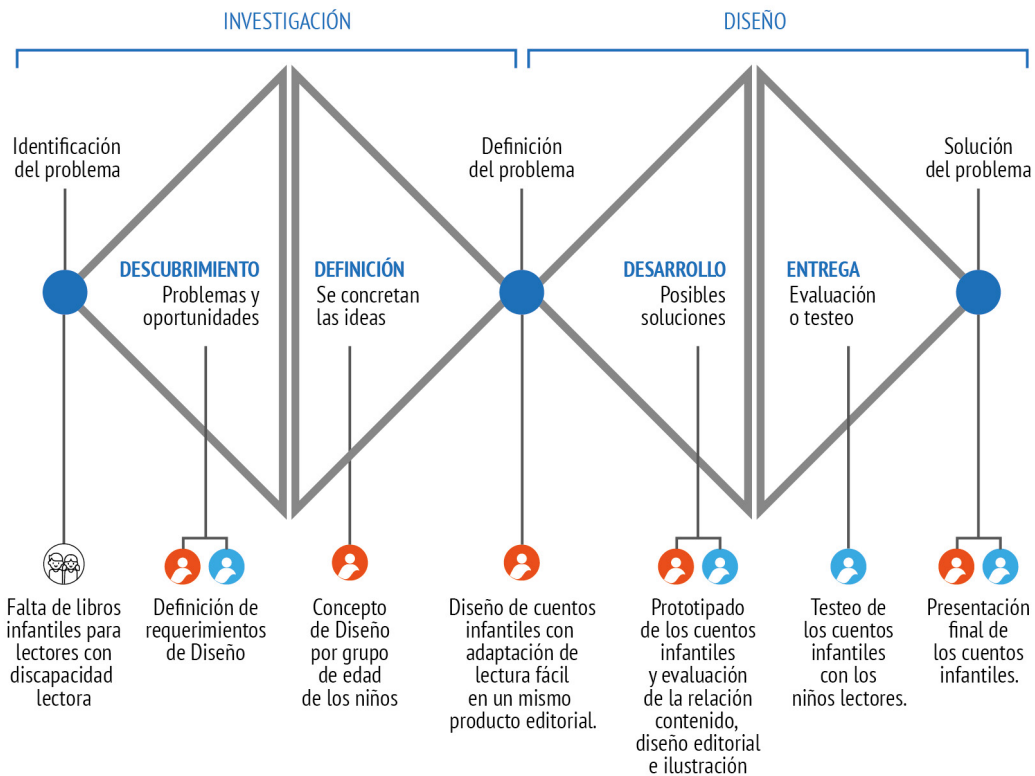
INVESTIGACIÓN

DISEÑO

Identificación del problema

DESCUBRIMIENTO
Problemas y oportunidades

DEFINICIÓN
Se concretan las ideas

Definición del problema

DESARROLLO
Posibles soluciones

ENTREGA
Evaluación o testeo

Solución del problema

Falta de libros infantiles para lectores con discapacidad lectora

Definición de requerimientos de Diseño

Concepto de Diseño por grupo de edad de los niños

Diseño de cuentos infantiles con adaptación de lectura fácil en un mismo producto editorial.

Prototipado de los cuentos infantiles y evaluación de la relación contenido, diseño editorial e ilustración

Testeo de los cuentos infantiles con los niños lectores.

Presentación final de los cuentos infantiles.